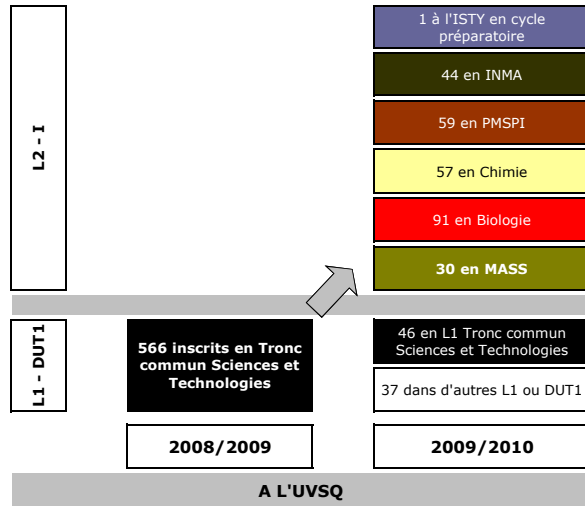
L2 - I

1 à l'ISTY en cycle préparatoire

44 en INMA

59 en PMSPI

57 en Chimie

91 en Biologie

30 en MASS

L1 - DUT1

566 inscrits en Tronc commun Sciences et Technologies

46 en L1 Tronc commun Sciences et Technologies

37 dans d'autres L1 ou DUT1

2008/2009

2009/2010

A L'UVSQ